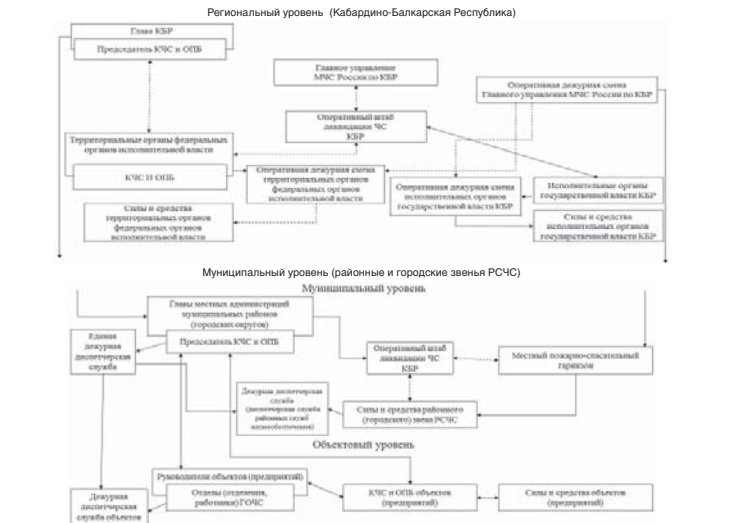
Региональный уровень (Кабардино-Балкарская Республика)

Глава КБР

Председатель КЧС и ОПБ

Главное управление МЧС России по КБР

Оперативная дежурная смена Главного управления МЧС России по КБР

Оперативный штаб ликвидации ЧС КБР

Территориальные органы федеральных органов исполнительной власти

КЧС И ОПБ

Оперативная дежурная смена территориальных органов федеральных органов исполнительной власти

Оперативная дежурная смена исполнительных органов государственной власти КБР

Исполнительные органы государственной власти КБР

Силы и средства территориальных органов федеральных органов исполнительной власти

Силы и средства исполнительных органов государственной власти КБР

Муниципальный уровень (районные и городские звенья РСЧС)

Муниципальный уровень

Главы местных администраций муниципальных районов (городских округов)

Единая дежурная диспетчерская служба

Председатель КЧС и ОПБ

Оперативный штаб ликвидации ЧС КБР

Местный пожарно-спасательный гарнизон

Дежурная диспетчерская служба (диспетчерская служба районных служб жизнеобеспечения)

Силы и средства районного (городского) звена РСЧС

Объектовый уровень

Руководители объектов (предприятий)

Отделы (отделения, работники) ГОЧС

КЧС и ОПБ объектов (предприятий)

Силы и средства объектов (предприятий)

Дежурная диспетчерская служба объектов